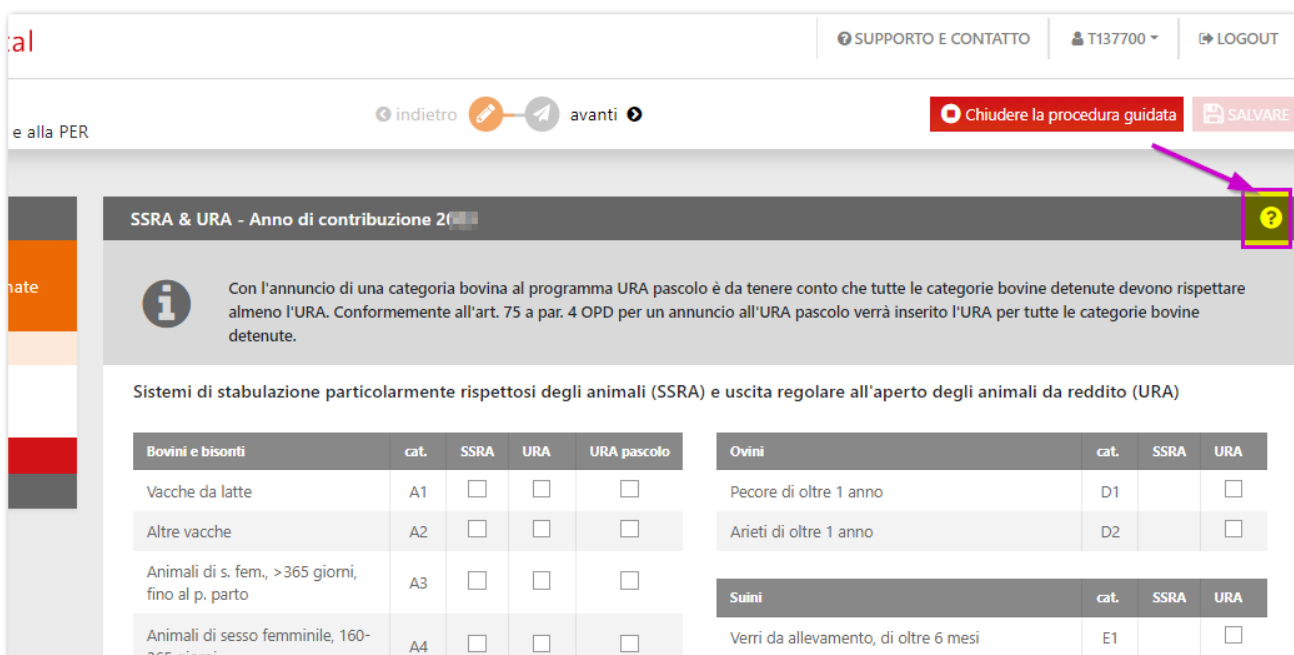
tal

SUPPORTO E CONTATTO

T137700

LOGOUT

e alla PER

indietro

avanti

Chiudere la procedura guidata

SALVARE

nate

SSRA & URA - Anno di contribuzione 2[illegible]

?

Con l'annuncio di una categoria bovina al programma URA pascolo è da tenere conto che tutte le categorie bovine detenute devono rispettare almeno l'URA. Conformemente all'art. 75 a par. 4 OPD per un annuncio all'URA pascolo verrà inserito l'URA per tutte le categorie bovine detenute.

Sistemi di stabulazione particolarmente rispettosi degli animali (SSRA) e uscita regolare all'aperto degli animali da reddito (URA)

| Bovini e bisonti | cat. | SSRA | URA | URA pascolo |
|---|---|---|---|---|
| Vacche da latte | A1 | ☐ | ☐ | ☐ |
| Altre vacche | A2 | ☐ | ☐ | ☐ |
| Animali di s. fem., >365 giorni, fino al p. parto | A3 | ☐ | ☐ | ☐ |
| Animali di sesso femminile, 160-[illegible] | A4 | ☐ | ☐ | ☐ |

| Ovini | cat. | SSRA | URA |
|---|---|---|---|
| Pecore di oltre 1 anno | D1 | | ☐ |
| Arieti di oltre 1 anno | D2 | | ☐ |

| Suini | cat. | SSRA | URA |
|---|---|---|---|
| Verri da allevamento, di oltre 6 mesi | E1 | | ☐ |